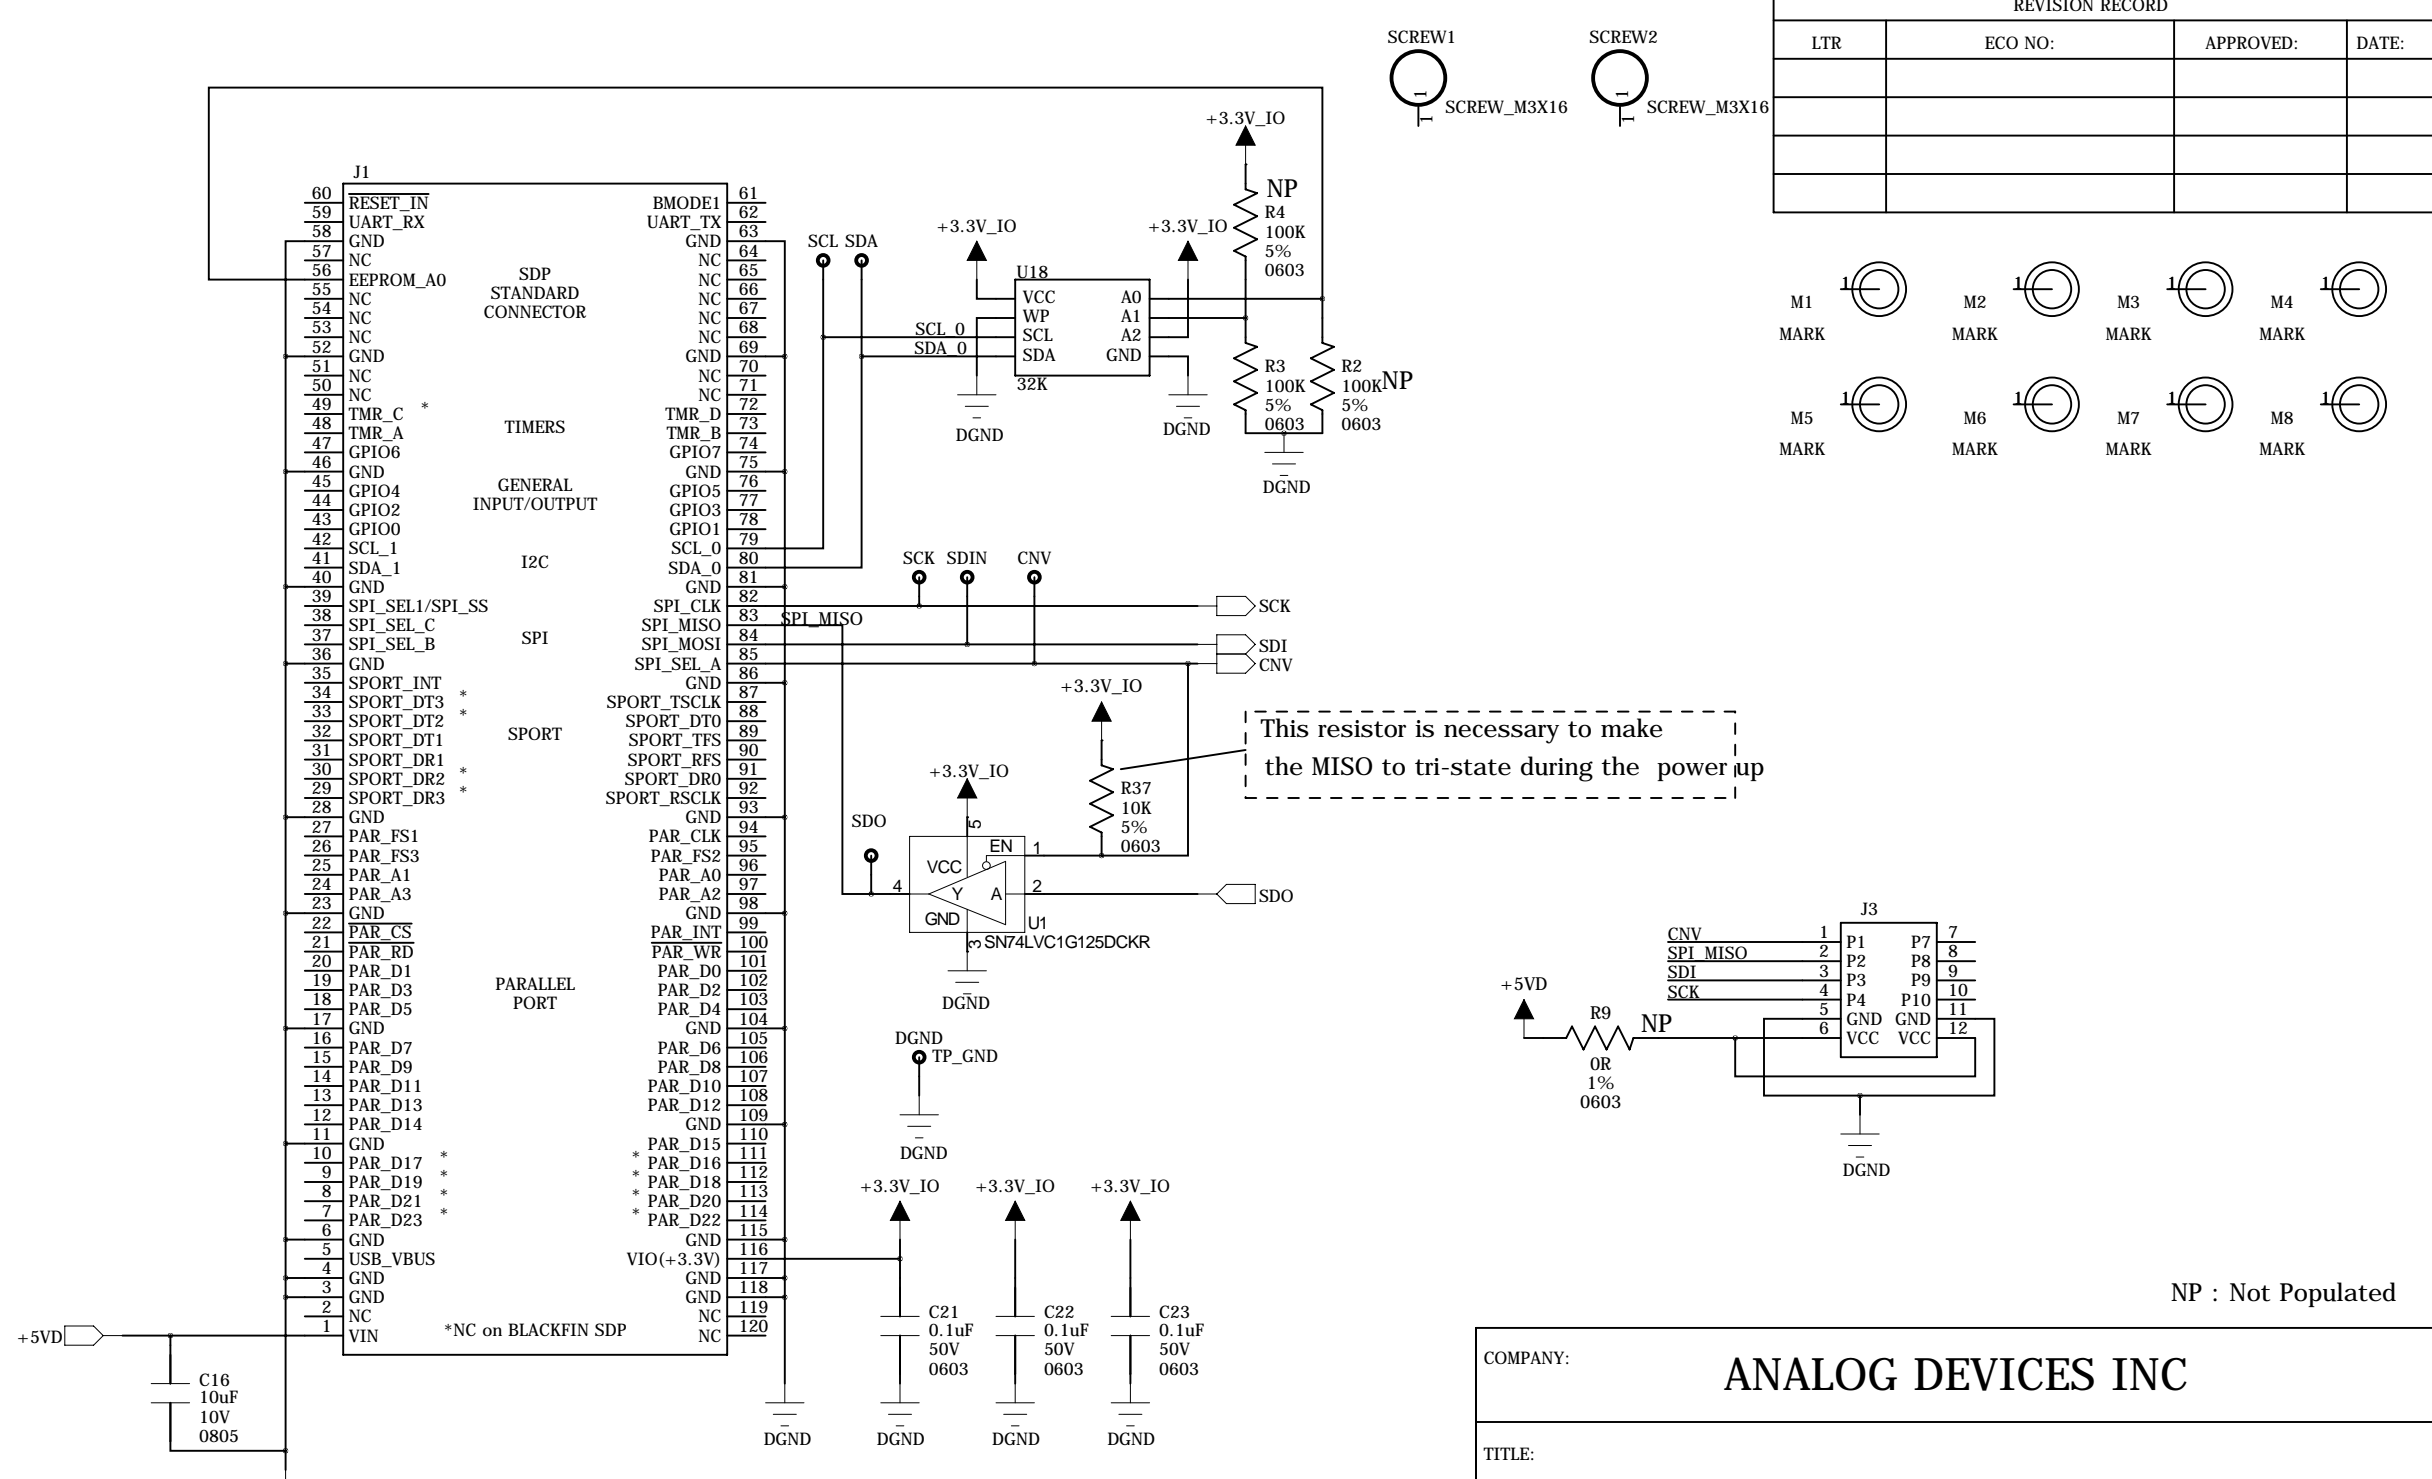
REVISION RECORD

| LTR | ECO NO: | APPROVED: | DATE: |
|---|---|---|---|
| | | | |
| | | | |
| | | | |
| | | | |

SCREW1
SCREW_M3X16
1

SCREW2
SCREW_M3X16
1

J1
SDP STANDARD CONNECTOR

60 RESET_IN
59 UART_RX
58 GND
57 NC
56 EEPROM_A0
55 NC
54 NC
53 NC
52 GND
51 NC
50 NC
49 TMR_C *
48 TMR_A
47 GPIO6
46 GND
45 GPIO4
44 GPIO2
43 GPIO0
42 SCL_1
41 SDA_1
40 GND
39 SPI_SEL1/SPI_SS
38 SPI_SEL_C
37 SPI_SEL_B
36 GND
35 SPORT_INT
34 SPORT_DT3 *
33 SPORT_DT2 *
32 SPORT_DT1
31 SPORT_DR1
30 SPORT_DR2 *
29 SPORT_DR3 *
28 GND
27 PAR_FS1
26 PAR_FS3
25 PAR_A1
24 PAR_A3
23 GND
22 PAR_CS
21 PAR_RD
20 PAR_D1
19 PAR_D3
18 PAR_D5
17 GND
16 PAR_D7
15 PAR_D9
14 PAR_D11
13 PAR_D13
12 PAR_D14
11 GND
10 PAR_D17 *
9 PAR_D19 *
8 PAR_D21 *
7 PAR_D23 *
6 GND
5 USB_VBUS
4 GND
3 GND
2 NC
1 VIN

TIMERS
GENERAL INPUT/OUTPUT
I2C
SPI
SPORT
PARALLEL PORT
*NC on BLACKFIN SDP

BMODE1 61
UART_TX 62
GND 63
NC 64
NC 65
NC 66
NC 67
NC 68
GND 69
NC 70
NC 71
TMR_D 72
TMR_B 73
GPIO7 74
GND 75
GPIO5 76
GPIO3 77
GPIO1 78
SCL_0 79
SDA_0 80
GND 81
SPI_CLK 82
SPI_MISO 83
SPI_MOSI 84
SPI_SEL_A 85
GND 86
SPORT_TSCLK 87
SPORT_DT0 88
SPORT_TFS 89
SPORT_RFS 90
SPORT_DR0 91
SPORT_RSCLK 92
GND 93
PAR_CLK 94
PAR_FS2 95
PAR_A0 96
PAR_A2 97
GND 98
PAR_INT 99
PAR_WR 100
PAR_D0 101
PAR_D2 102
PAR_D4 103
GND 104
PAR_D6 105
PAR_D8 106
PAR_D10 107
PAR_D12 108
GND 109
PAR_D15 110
* PAR_D16 111
* PAR_D18 112
* PAR_D20 113
* PAR_D22 114
GND 115
VIO(+3.3V) 116
GND 117
GND 118
NC 119
NC 120

SCL SDA
+3.3V_IO
U18
VCC A0
WP A1
SCL A2
SDA GND
32K
SCL_0
SDA_0
DGND
+3.3V_IO
DGND
+3.3V_IO
NP
R4 100K 5% 0603
R3 100K 5% 0603
R2 100K NP 5% 0603
DGND

M1 MARK 1
M2 MARK 1
M3 MARK 1
M4 MARK 1
M5 MARK 1
M6 MARK 1
M7 MARK 1
M8 MARK 1

SCK SDIN CNV
SCK
SPI_MISO
SDI
CNV
+3.3V_IO
This resistor is necessary to make the MISO to tri-state during the power up
R37 10K 5% 0603
+3.3V_IO
SDO
5
EN 1
VCC
Y A
4 2
GND
3
U1
SN74LVC1G125DCKR
SDO
DGND

DGND
TP_GND
DGND

+3.3V_IO +3.3V_IO +3.3V_IO
C21 0.1uF 50V 0603
C22 0.1uF 50V 0603
C23 0.1uF 50V 0603
DGND DGND DGND DGND

+5VD
C16 10uF 10V 0805

J3
CNV 1 P1 P7 7
SPI_MISO 2 P2 P8 8
SDI 3 P3 P9 9
SCK 4 P4 P10 10
5 GND GND 11
6 VCC VCC 12
+5VD
R9 NP
0R 1% 0603
DGND

NP : Not Populated

COMPANY: ANALOG DEVICES INC
TITLE: